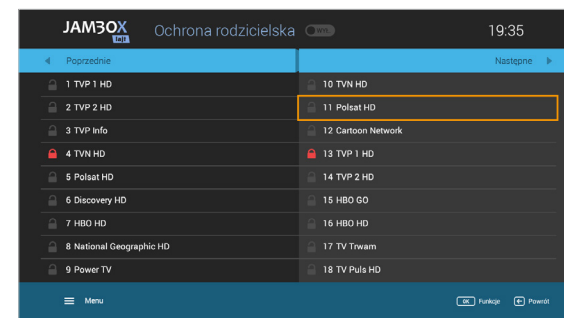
JAMBOX
Ochrona rodzicielska WYŁ
19:35

Poprzednie
Następne

1 TVP 1 HD
2 TVP 2 HD
3 TVP Info
4 TVN HD
5 Polsat HD
6 Discovery HD
7 HBO HD
8 National Geographic HD
9 Power TV

10 TVN HD
11 Polsat HD
12 Cartoon Network
13 TVP 1 HD
14 TVP 2 HD
15 HBO GO
16 HBO HD
17 TV Trwam
18 TV Puls HD

Menu
OK Funkcje
Powrót